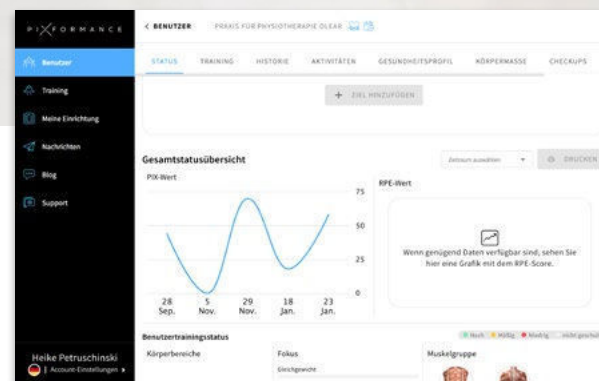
PIXFORMANCE

Benutzer
Training
Meine Einrichtung
Nachrichten
Blog
Support

Heike Petruschinski
| Account-Einstellungen ›

‹ BENUTZER   PRAXIS FÜR PHYSIOTHERAPIE OLEAR

STATUS   TRAINING   HISTORIE   AKTIVITÄTEN   GESUNDHEITSPROFIL   KÖRPERMASSE   CHECKUPS

+ ZIEL HINZUFÜGEN

Gesamtstatusübersicht

Zeitraum auswählen   DRUCKEN

PIX-Wert

75
50
25
0

28 Sep.   5 Nov.   29 Nov.   18 Jan.   23 Jan.

RPE-Wert

Wenn genügend Daten verfügbar sind, sehen Sie hier eine Grafik mit dem RPE-Score.

Benutzertrainingsstatus

Hoch   Häufig   Niedrig   nicht gescheh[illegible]

Körperbereiche

Fokus

Gleichgewicht

Muskelgruppe